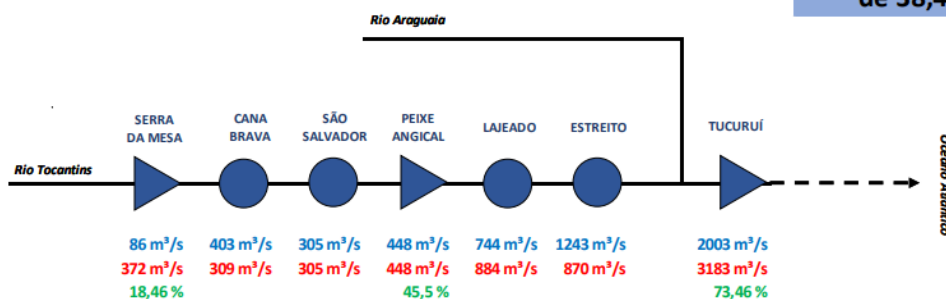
de 38,4

Rio Araguaia

SERRA DA MESA

CANA BRAVA

SÃO SALVADOR

PEIXE ANGICAL

LAJEADO

ESTREITO

TUCURUÍ

Rio Tocantins

Oceano Atlântico

86 m³/s
372 m³/s
18,46 %

403 m³/s
309 m³/s

305 m³/s
305 m³/s

448 m³/s
448 m³/s
45,5 %

744 m³/s
884 m³/s

1243 m³/s
870 m³/s

2003 m³/s
3183 m³/s
73,46 %